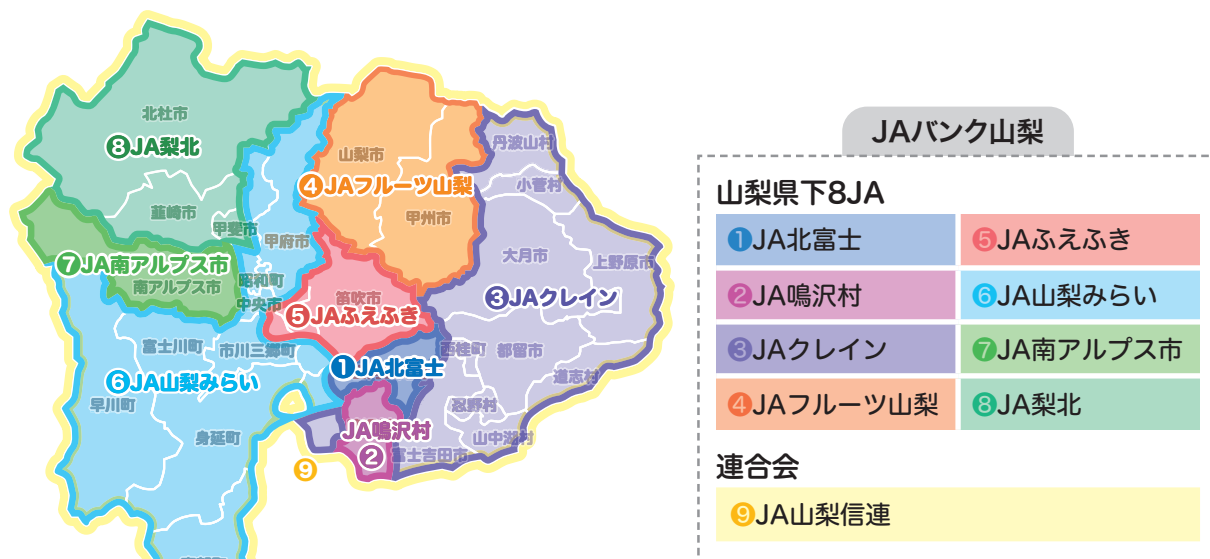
北杜市
⑧JA梨北
韮崎市
甲斐市
⑦JA南アルプス市
南アルプス市
甲府市
昭和町
中央市
山梨市
④JAフルーツ山梨
甲州市
丹波山村
小菅村
大月市
上野原市
③JAクレイン
笛吹市
⑤JAふえふき
富士川町
市川三郷町
⑥JA山梨みらい
早川町
身延町
①JA北富士
西桂町
都留市
道志村
忍野村
山中湖村
JA鳴沢村
②
富士吉田市
⑨

JAバンク山梨

山梨県下8JA

| ①JA北富士 | ⑤JAふえふき |
|---|---|
| ②JA鳴沢村 | ⑥JA山梨みらい |
| ③JAクレイン | ⑦JA南アルプス市 |
| ④JAフルーツ山梨 | ⑧JA梨北 |

連合会

⑨JA山梨信連